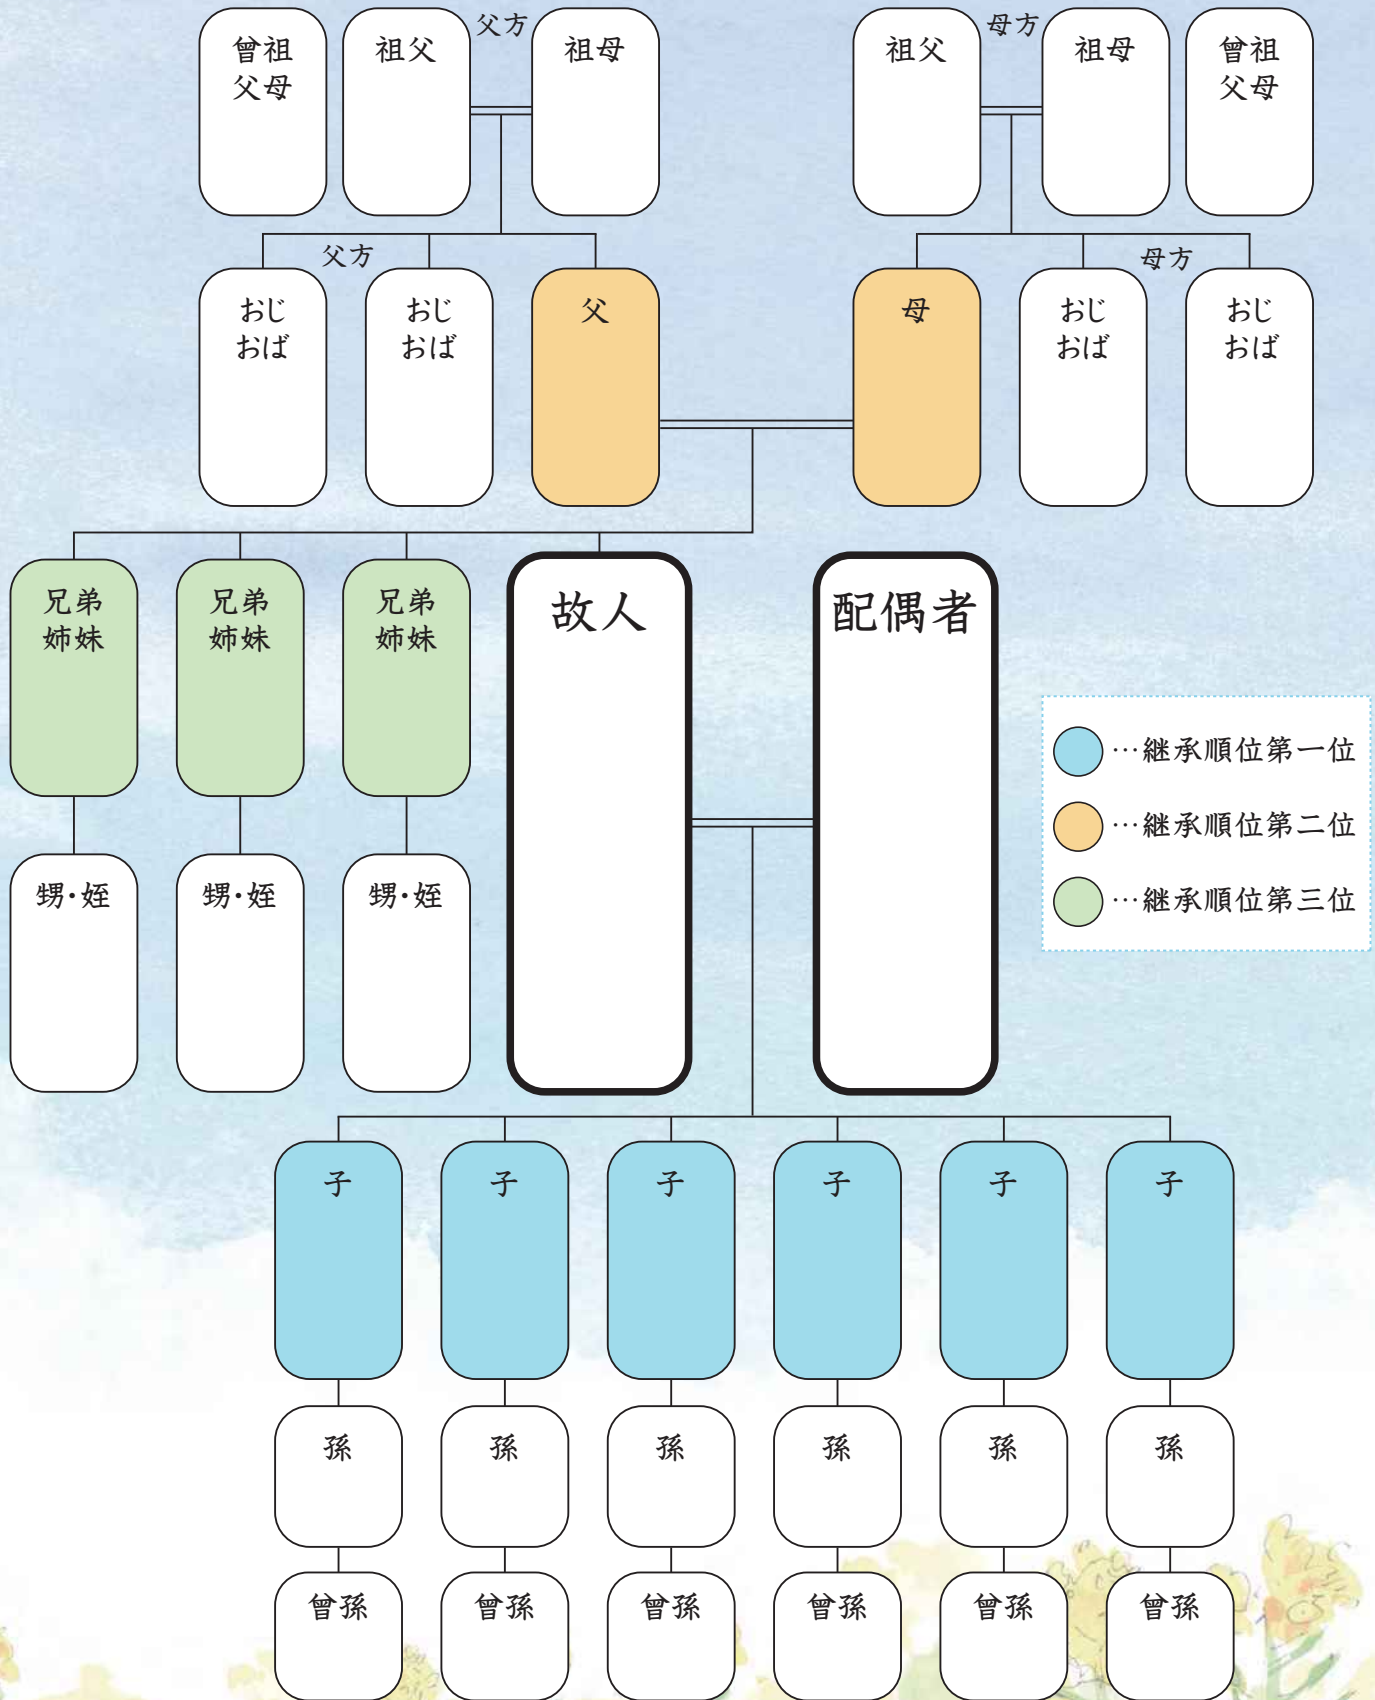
曽祖父母

祖父

父方

祖母

祖父

母方

祖母

曽祖父母

父方

おじおば

おじおば

父

母

母方

おじおば

おじおば

兄弟姉妹

兄弟姉妹

兄弟姉妹

故人

配偶者

…継承順位第一位

…継承順位第二位

…継承順位第三位

甥・姪

甥・姪

甥・姪

子

子

子

子

子

子

孫

孫

孫

孫

孫

孫

曽孫

曽孫

曽孫

曽孫

曽孫

曽孫